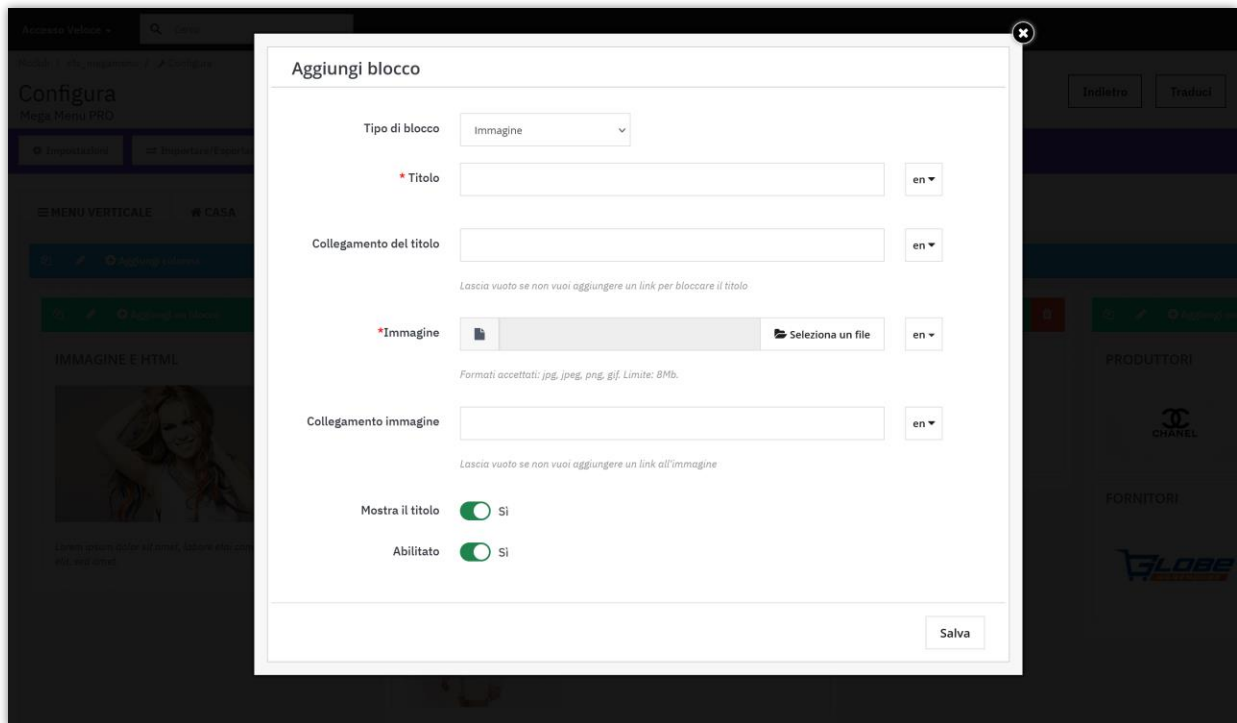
Accesso veloce ▾

Configura
Mega Menu PRO

Impostazioni

MENU VERTICALE

CASA

IMMAGINE E HTML

Indietro

Traduci

PRODUTTORI

CHANEL

FORNITORI

GLOBE

Aggiungi blocco

Tipo di blocco
Immagine

* Titolo
en ▾

Collegamento del titolo
en ▾
Lascia vuoto se non vuoi aggiungere un link per bloccare il titolo

*Immagine
Seleziona un file
en ▾
Formati accettati: jpg, jpeg, png, gif. Limite: 8Mb.

Collegamento immagine
en ▾
Lascia vuoto se non vuoi aggiungere un link all'immagine

Mostra il titolo
Sì

Abilitato
Sì

Salva